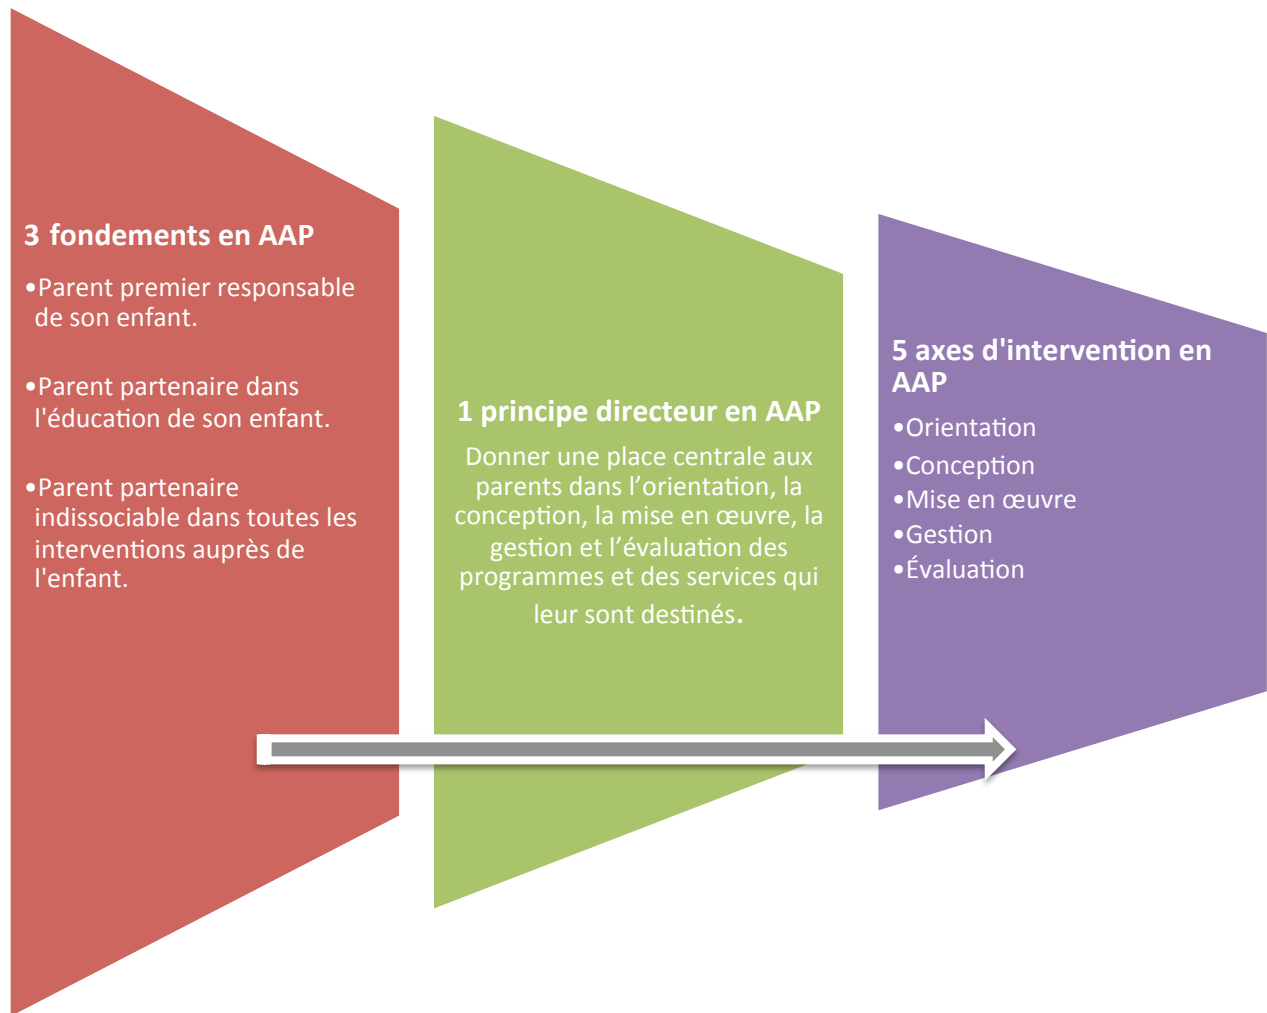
3 fondements en AAP

•Parent premier responsable de son enfant.

•Parent partenaire dans l'éducation de son enfant.

•Parent partenaire indissociable dans toutes les interventions auprès de l'enfant.

1 principe directeur en AAP

Donner une place centrale aux parents dans l'orientation, la conception, la mise en œuvre, la gestion et l'évaluation des programmes et des services qui leur sont destinés.

5 axes d'intervention en AAP

•Orientation
•Conception
•Mise en œuvre
•Gestion
•Évaluation